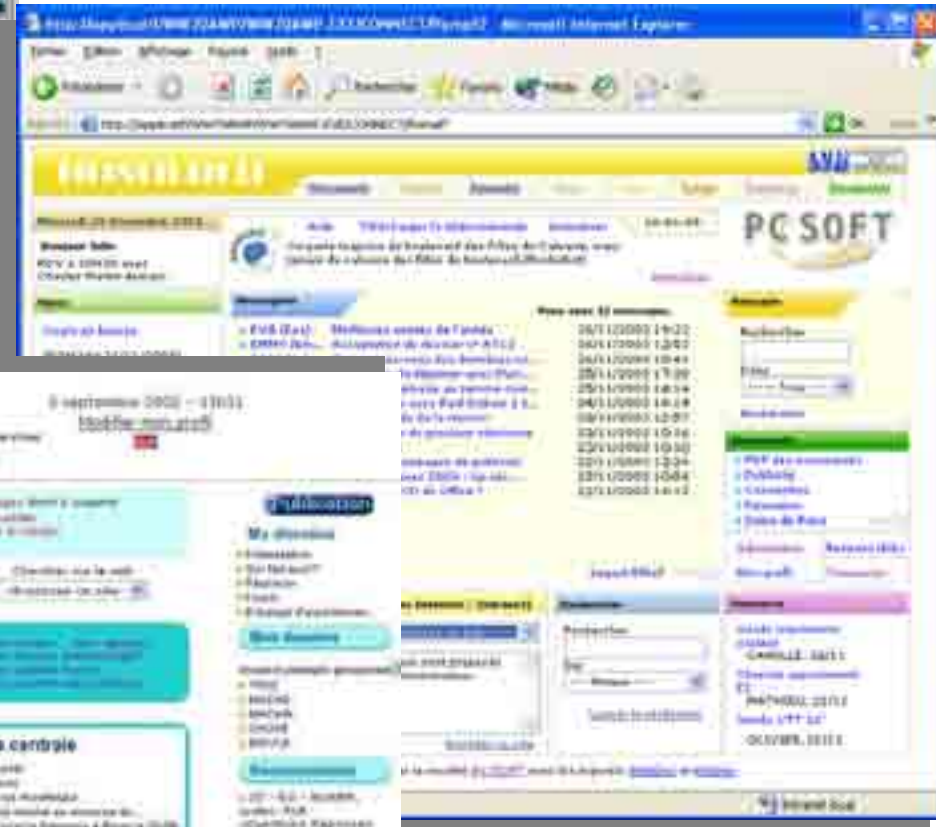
Microsoft Internet Explorer

Fichier Edition Affichage Favoris Outils ?

Précédente Rechercher Favoris Média

Adresse OK Liens

PC SOFT

Mercredi 26 novembre 2003

Vous avez 32 messages.

26/11/2003 19:22
26/11/2003 12:02
26/11/2003 10:41
25/11/2003 17:20
25/11/2003 16:14
24/11/2003 14:14
24/11/2003 12:07
23/11/2003 15:16
22/11/2003 10:32
22/11/2003 12:24
22/11/2003 10:04
22/11/2003 14:13

Recherche

Annuaire

Rechercher

3 septembre 2002 - 13h31
Modifier mon profil

Publication

Ma direction

Mes dossiers

s centrale

Internet local